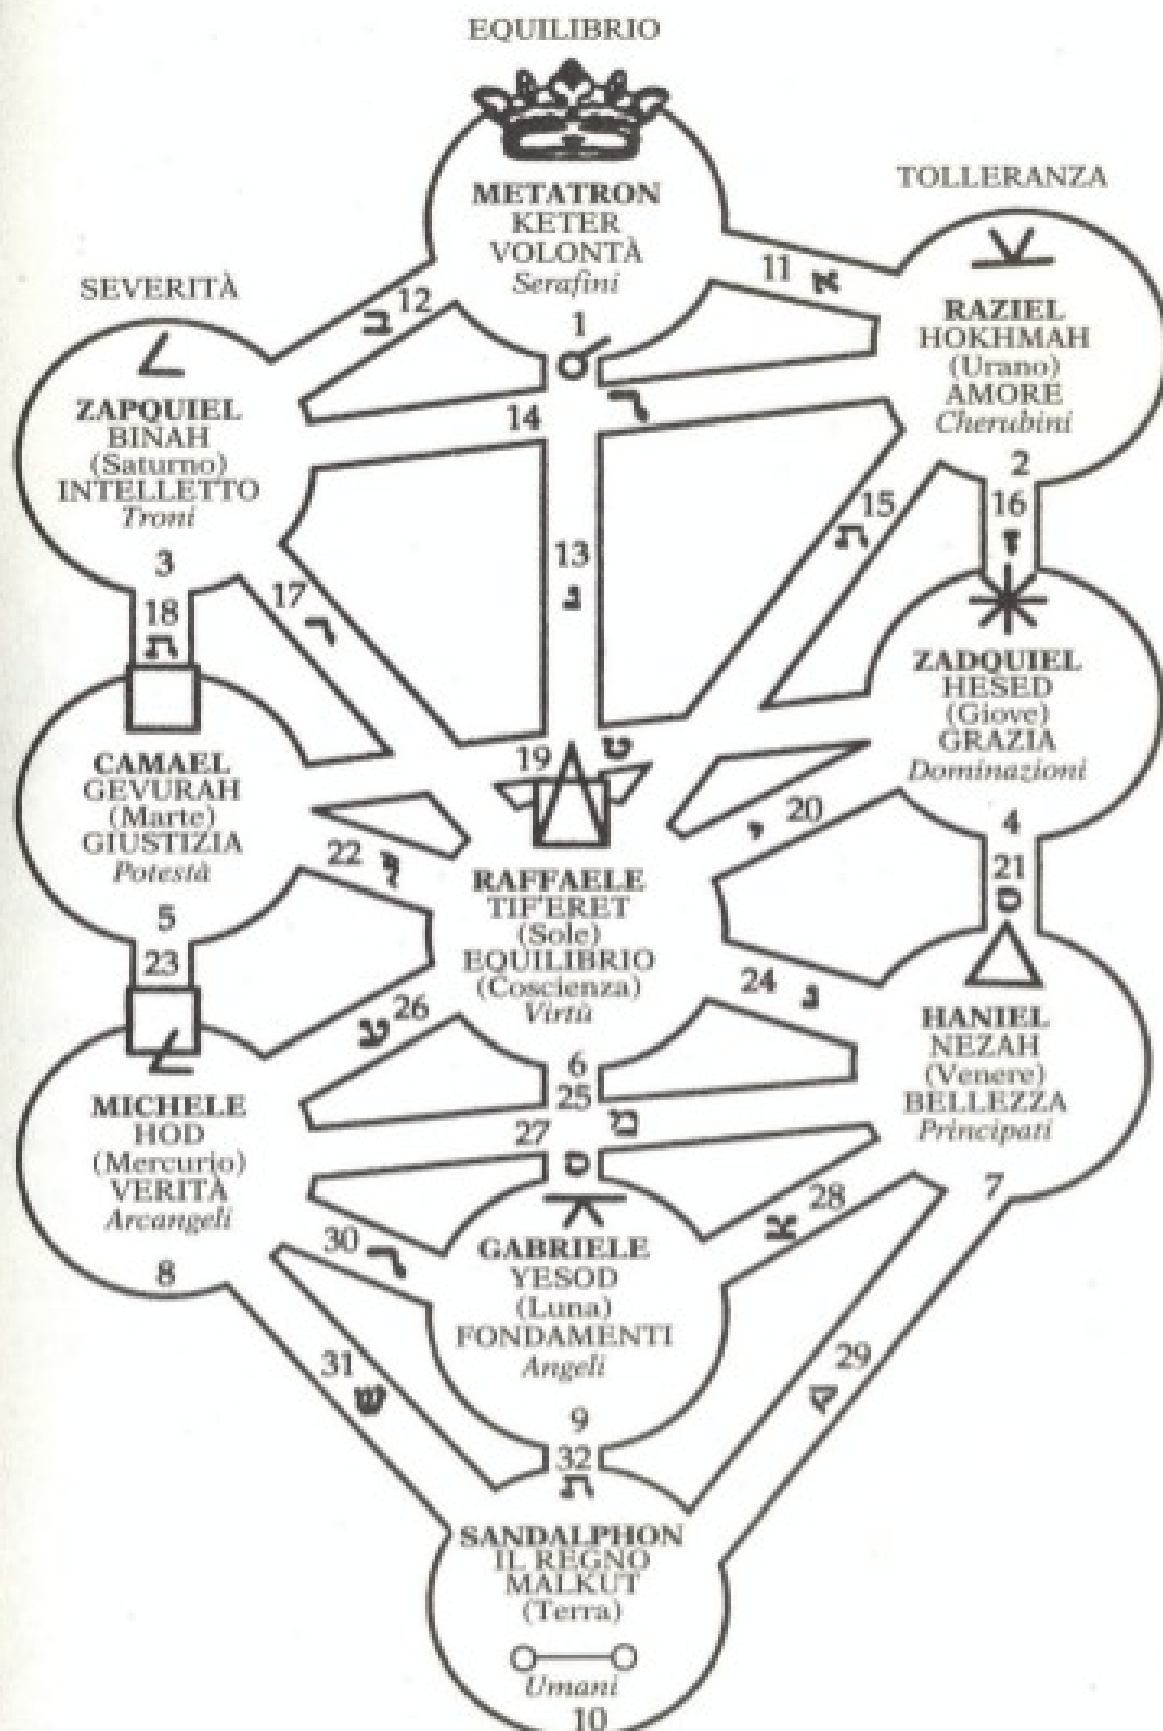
EQUILIBRIO

TOLLERANZA

SEVERITÀ

METATRON
KETER
VOLONTÀ
*Serafini*
1

11 א

12 ב

RAZIEL
HOKHMAH
(Urano)
AMORE
*Cherubini*
2

ZAPQUIEL
BINAH
(Saturno)
INTELLETTO
*Troni*
3

14 ד

13 ג

15 ה

16 ו

17 ז

18 ח

ZADQUIEL
HESED
(Giove)
GRAZIA
*Dominazioni*
4

CAMAEL
GEVURAH
(Marte)
GIUSTIZIA
*Potestà*
5

19 ט

20 י

21 כ

22 ל

RAFFAELE
TIF'ERET
(Sole)
EQUILIBRIO
(Coscienza)
*Virtù*
6

23

24 נ

26 ע

25

HANIEL
NEZAH
(Venere)
BELLEZZA
*Principati*
7

MICHELE
HOD
(Mercurio)
VERITÀ
*Arcangeli*
8

27 פ

28 צ

30 ר

GABRIELE
YESOD
(Luna)
FONDAMENTI
*Angeli*
9

31 ש

29 ק

32 ת

SANDALPHON
IL REGNO
MALKUT
(Terra)
*Umani*
10